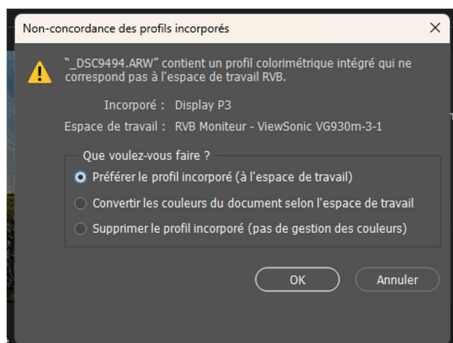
Non-concordance des profils incorporés

"_DSC9494.ARW" contient un profil colorimétrique intégré qui ne correspond pas à l'espace de travail RVB.

Incorporé : Display P3
Espace de travail : RVB Moniteur - ViewSonic VG930m-3-1

Que voulez-vous faire ?
Préférer le profil incorporé (à l'espace de travail)
Convertir les couleurs du document selon l'espace de travail
Supprimer le profil incorporé (pas de gestion des couleurs)

OK
Annuler